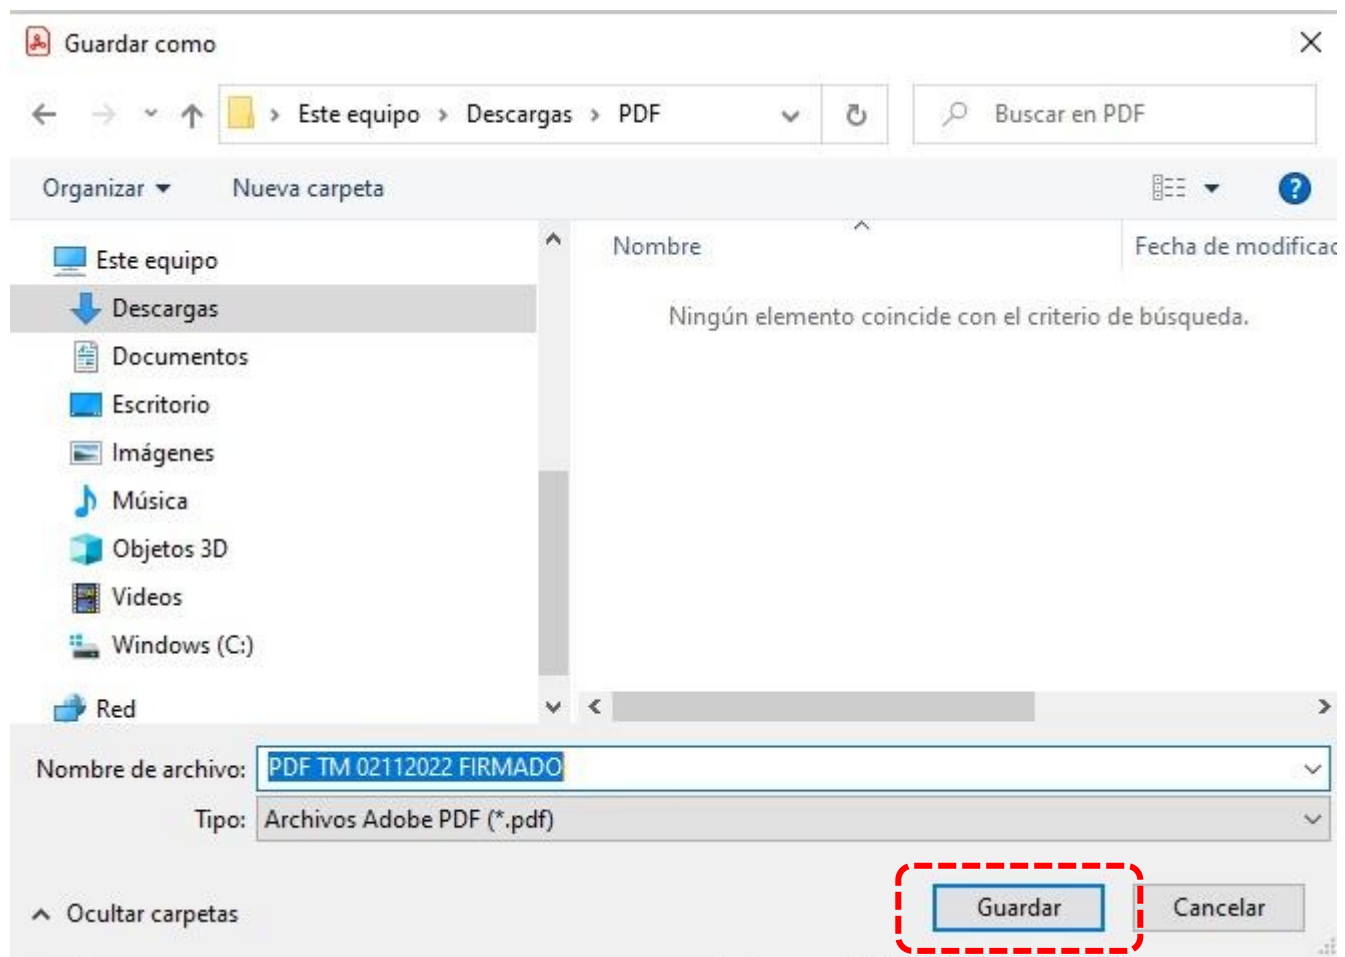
Guardar como

Este equipo › Descargas › PDF

Buscar en PDF

Organizar ▾ Nueva carpeta

Este equipo
Descargas
Documentos
Escritorio
Imágenes
Música
Objetos 3D
Videos
Windows (C:)
Red

Nombre
Fecha de modificac

Ningún elemento coincide con el criterio de búsqueda.

Nombre de archivo: PDF TM 02112022 FIRMADO
Tipo: Archivos Adobe PDF (*.pdf)

Ocultar carpetas

Guardar
Cancelar